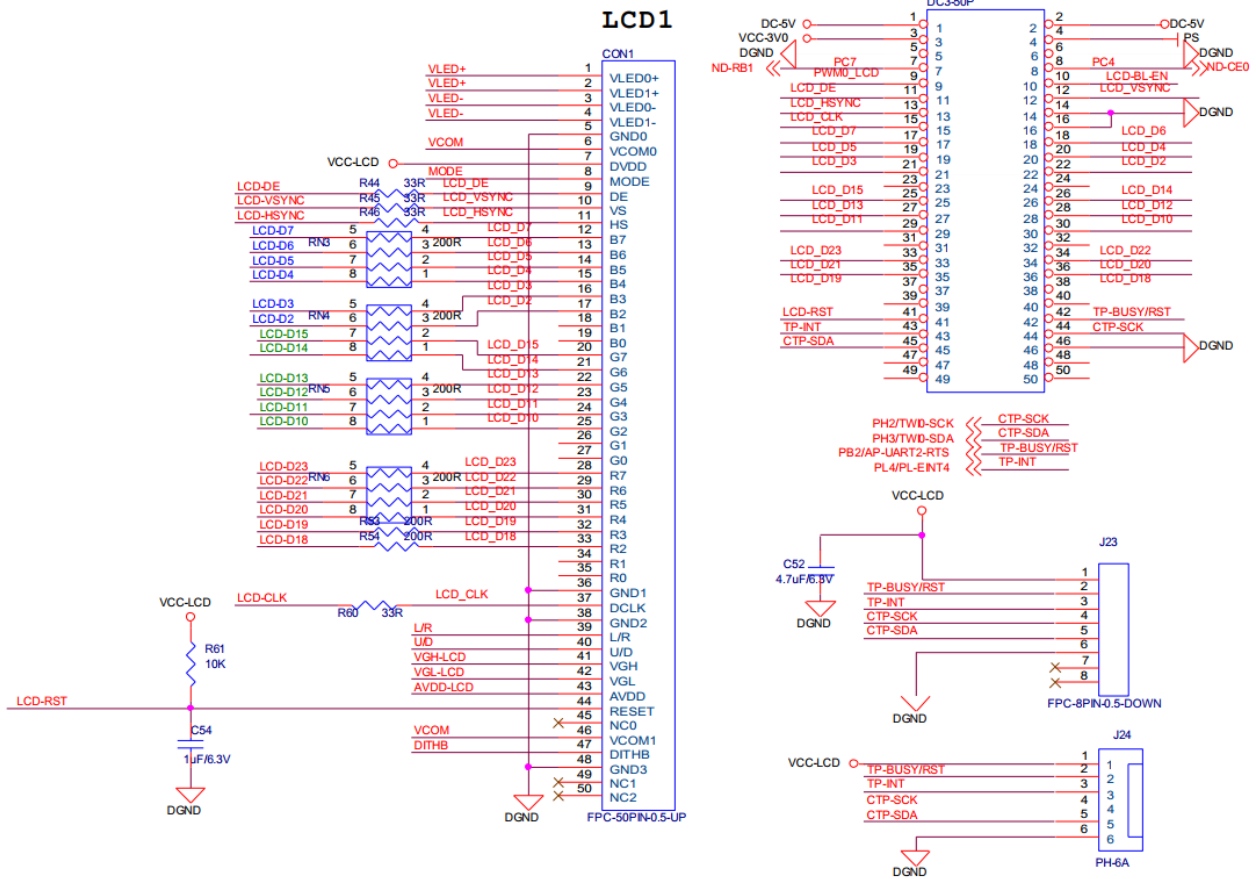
LCD1

CON1

VLED+ 1 VLED0+
VLED+ 2 VLED1+
VLED- 3 VLED0-
VLED- 4 VLED1-
5 GND0
VCOM 6 VCOM0
VCC-LCD 7 DVDD
MODE 8 MODE
LCD-DE R44 33R LCD_DE 9 DE
LCD-VSYNC R45 33R LCD_VSYNC 10 VS
LCD-HSYNC R46 33R LCD_HSYNC 11 HS
LCD-D7 5 4 LCD_D7 12 B7
LCD-D6 RN3 6 3 200R LCD_D6 13 B6
LCD-D5 7 2 LCD_D5 14 B5
LCD-D4 8 1 LCD_D4 15 B4
LCD_D3 16 B3
LCD-D3 5 4 LCD_D2 17 B2
LCD-D2 RN4 6 3 200R 18 B1
LCD-D15 7 2 19 B0
LCD-D14 8 1 LCD_D15 20 G7
LCD_D14 21 G6
LCD-D13 5 4 LCD_D13 22 G5
LCD-D12 RN5 6 3 200R LCD_D12 23 G4
LCD-D11 7 2 LCD_D11 24 G3
LCD-D10 8 1 LCD_D10 25 G2
26 G1
27 G0
LCD-D23 5 4 LCD_D23 28 R7
LCD-D22 RN6 6 3 200R LCD_D22 29 R6
LCD-D21 7 2 LCD_D21 30 R5
LCD-D20 8 1 LCD_D20 31 R4
LCD-D19 R53 200R LCD_D19 32 R3
LCD-D18 R54 200R LCD_D18 33 R2
34 R1
35 R0
36 GND1
LCD-CLK R60 33R LCD_CLK 37 DCLK
38 GND2
L/R 39 L/R
U/D 40 U/D
VGH-LCD 41 VGH
VGL-LCD 42 VGL
AVDD-LCD 43 AVDD
LCD-RST 44 RESET
45 NC0
VCOM 46 VCOM1
DITHB 47 DITHB
48 GND3
49 NC1
50 NC2
FPC-50PIN-0.5-UP
DGND

VCC-LCD
R61
10K
C54
1uF/6.3V
DGND

DC3-50P
DC-5V 1 1 2 2 DC-5V
VCC-3V0 3 3 4 4 PS
DGND 5 5 6 6 DGND
ND-RB1 PC7 7 7 8 8 PC4 ND-CE0
PWM0_LCD 9 9 10 10 LCD-BL-EN
LCD_DE 11 11 12 12 LCD_VSYNC
LCD_HSYNC 13 13 14 14 DGND
LCD_CLK 15 15 16 16
LCD_D7 17 17 18 18 LCD_D6
LCD_D5 19 19 20 20 LCD_D4
LCD_D3 21 21 22 22 LCD_D2
23 23 24 24
LCD_D15 25 25 26 26 LCD_D14
LCD_D13 27 27 28 28 LCD_D12
LCD_D11 29 29 30 30 LCD_D10
31 31 32 32
LCD_D23 33 33 34 34 LCD_D22
LCD_D21 35 35 36 36 LCD_D20
LCD_D19 37 37 38 38 LCD_D18
39 39 40 40
LCD-RST 41 41 42 42 TP-BUSY/RST
TP-INT 43 43 44 44 CTP-SCK
CTP-SDA 45 45 46 46 DGND
47 47 48 48
49 49 50 50

PH2/TWI0-SCK CTP-SCK
PH3/TWI0-SDA CTP-SDA
PB2/AP-UART2-RTS TP-BUSY/RST
PL4/PL-EINT4 TP-INT

VCC-LCD
C52
4.7uF/6.3V
DGND
J23
TP-BUSY/RST 1 2
TP-INT 3
CTP-SCK 4
CTP-SDA 5
6
7
8
DGND
FPC-8PIN-0.5-DOWN

J24
VCC-LCD 1 1
TP-BUSY/RST 2 2
TP-INT 3 3
CTP-SCK 4 4
CTP-SDA 5 5
6 6
DGND
PH-6A